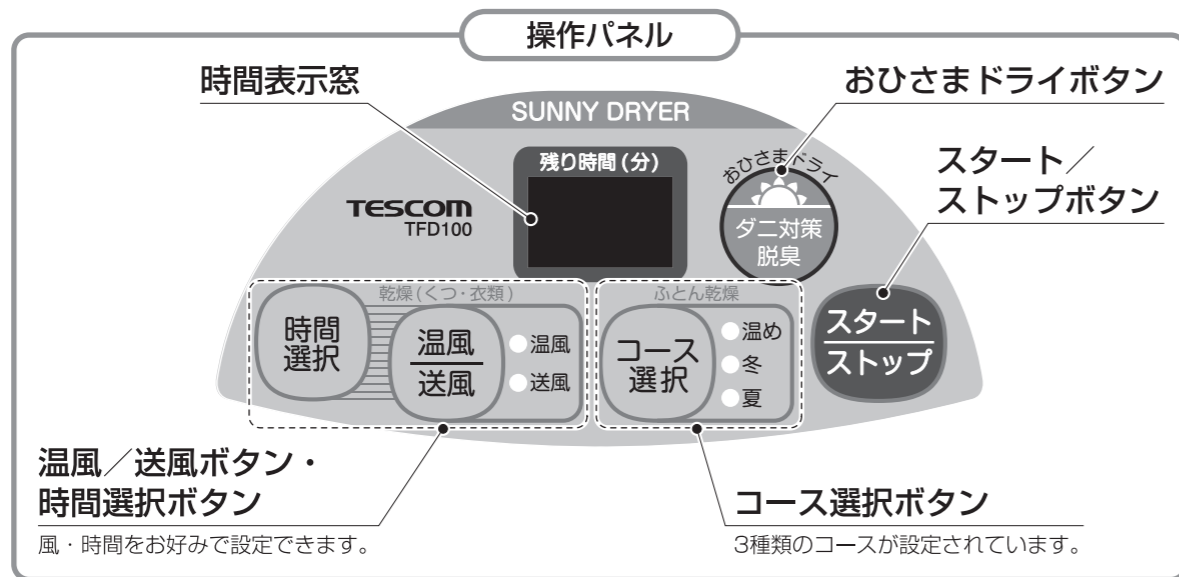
操作パネル

時間表示窓

おひさまドライボタン

SUNNY DRYER

残り時間 (分)

TESCOM
TFD100

おひさまドライ

ダニ対策
脱臭

スタート／
ストップボタン

乾燥 (くつ・衣類)

時間
選択

温風
送風

温風

送風

ふとん乾燥

コース
選択

温め

冬

夏

スタート
ストップ

温風／送風ボタン・
時間選択ボタン

風・時間をお好みで設定できます。

コース選択ボタン

3種類のコースが設定されています。